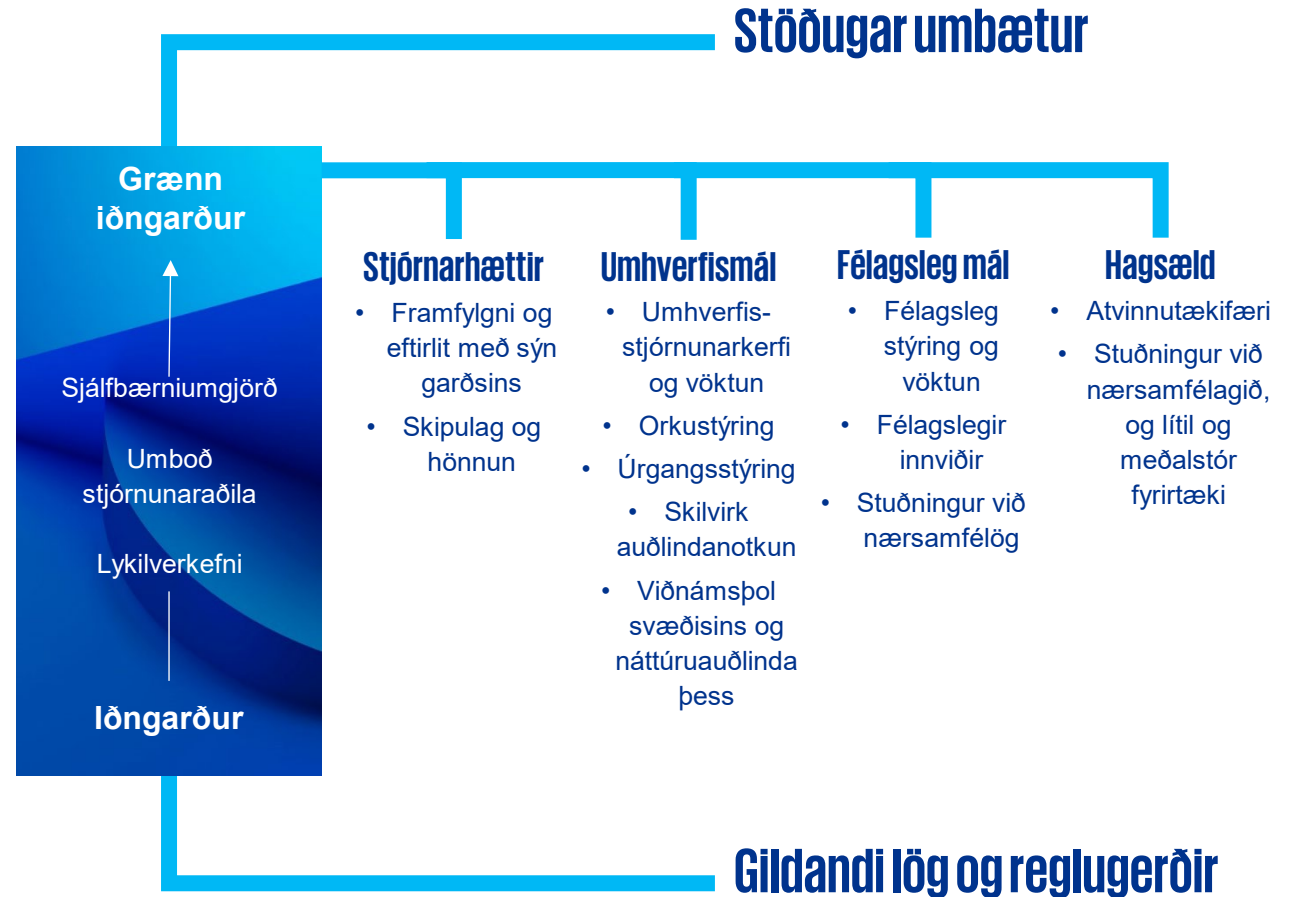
Stöðugar umbætur

Grænn iðngarður

Sjálfbærniumgjörð

Umboð stjórnunaraðila

Lykilverkefni

Iðngarður

Stjórnarhættir
• Framfylgni og eftirlit með sýn garðsins
• Skipulag og hönnun

Umhverfismál
• Umhverfisstjórnunarkerfi og vöktun
• Orkustýring
• Úrgangsstýring
• Skilvirk auðlindanotkun
• Viðnámsþol svæðisins og náttúruauðlinda þess

Félagsleg mál
• Félagsleg stýring og vöktun
• Félagslegir innviðir
• Stuðningur við nærsamfélög

Hagsæld
• Atvinnutækifæri
• Stuðningur við nærsamfélagið, og lítil og meðalstór fyrirtæki

Gildandi lög og reglugerðir